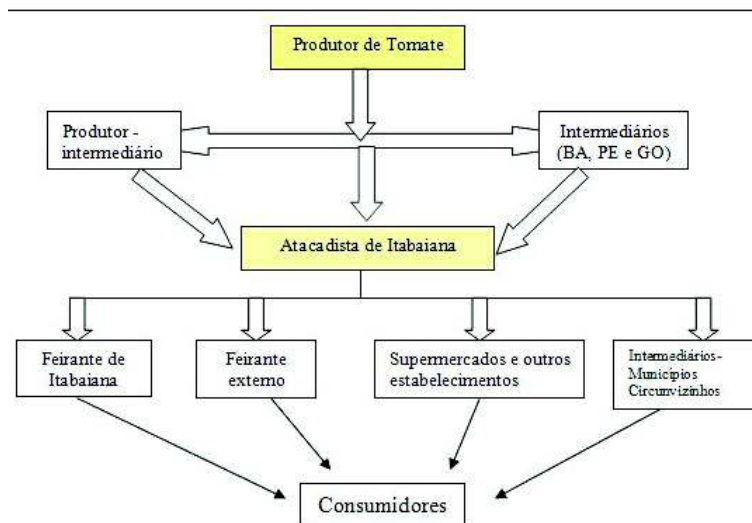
Produtor de Tomate

Produtor - intermediário

Intermediários (BA, PE e GO)

Atacadista de Itabaiana

Feirante de Itabaiana

Feirante externo

Supermercados e outros estabelecimentos

Intermediários-Municípios Circunvizinhos

Consumidores